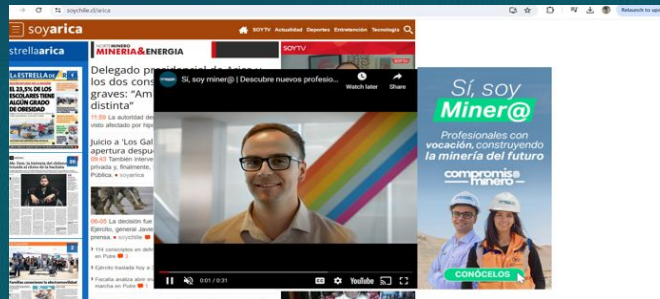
soychile.cl/arica

Relaunch to upd

soyarica

SOYTV Actualidad Deportes Entretención Tecnología

estrellaarica

LA ESTRELLA de Arica

EL 23,5% DE LOS ESCOLARES TIENE ALGÚN GRADO DE OBESIDAD

NORTE MINERO MINERÍA&ENERGIA

SOYTV

Delegado presidencial de Arica y los dos cons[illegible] graves: "Am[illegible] distinta"

11:59 La autoridad del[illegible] visto afectado por hip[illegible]

Juicio a 'Los Gal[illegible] apertura despué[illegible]

09:43 También interve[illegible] privada y, finalmente, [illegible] Pública. soyarica

06:05 La decisión fue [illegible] Ejército, general Javie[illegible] prensa. soychile

114 conscriptos en defi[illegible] en Putre

Ejército trasladó hoy a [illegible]

Fiscalía analiza abrir inv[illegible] marcha en Putre

Sí, soy miner@ | Descubre nuevos profesio...

Watch later

Share

0:01 / 0:31

YouTube

Sí, soy Miner@

Profesionales con vocación, construyendo la minería del futuro

compromiso minero

CONÓCELOS